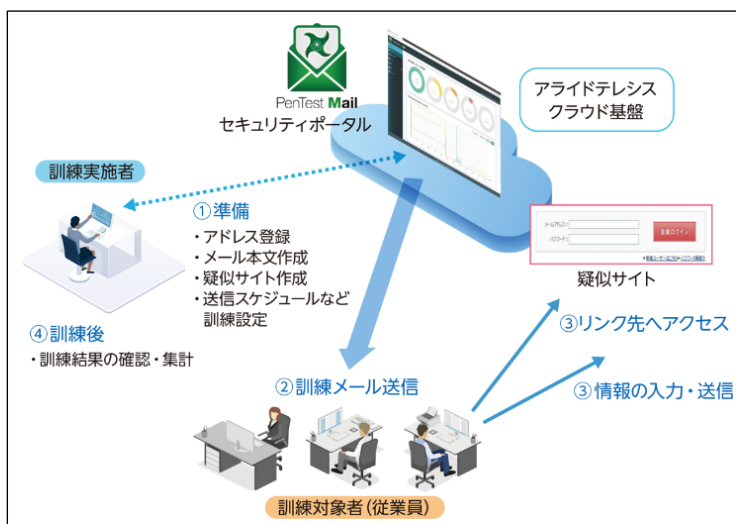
PenTest Mail
セキュリティポータル

アライドテレシス
クラウド基盤

訓練実施者

①準備
・アドレス登録
・メール本文作成
・疑似サイト作成
・送信スケジュールなど
訓練設定

疑似サイト

④訓練後
・訓練結果の確認・集計

③リンク先へアクセス

②訓練メール送信

③情報の入力・送信

訓練対象者(従業員)